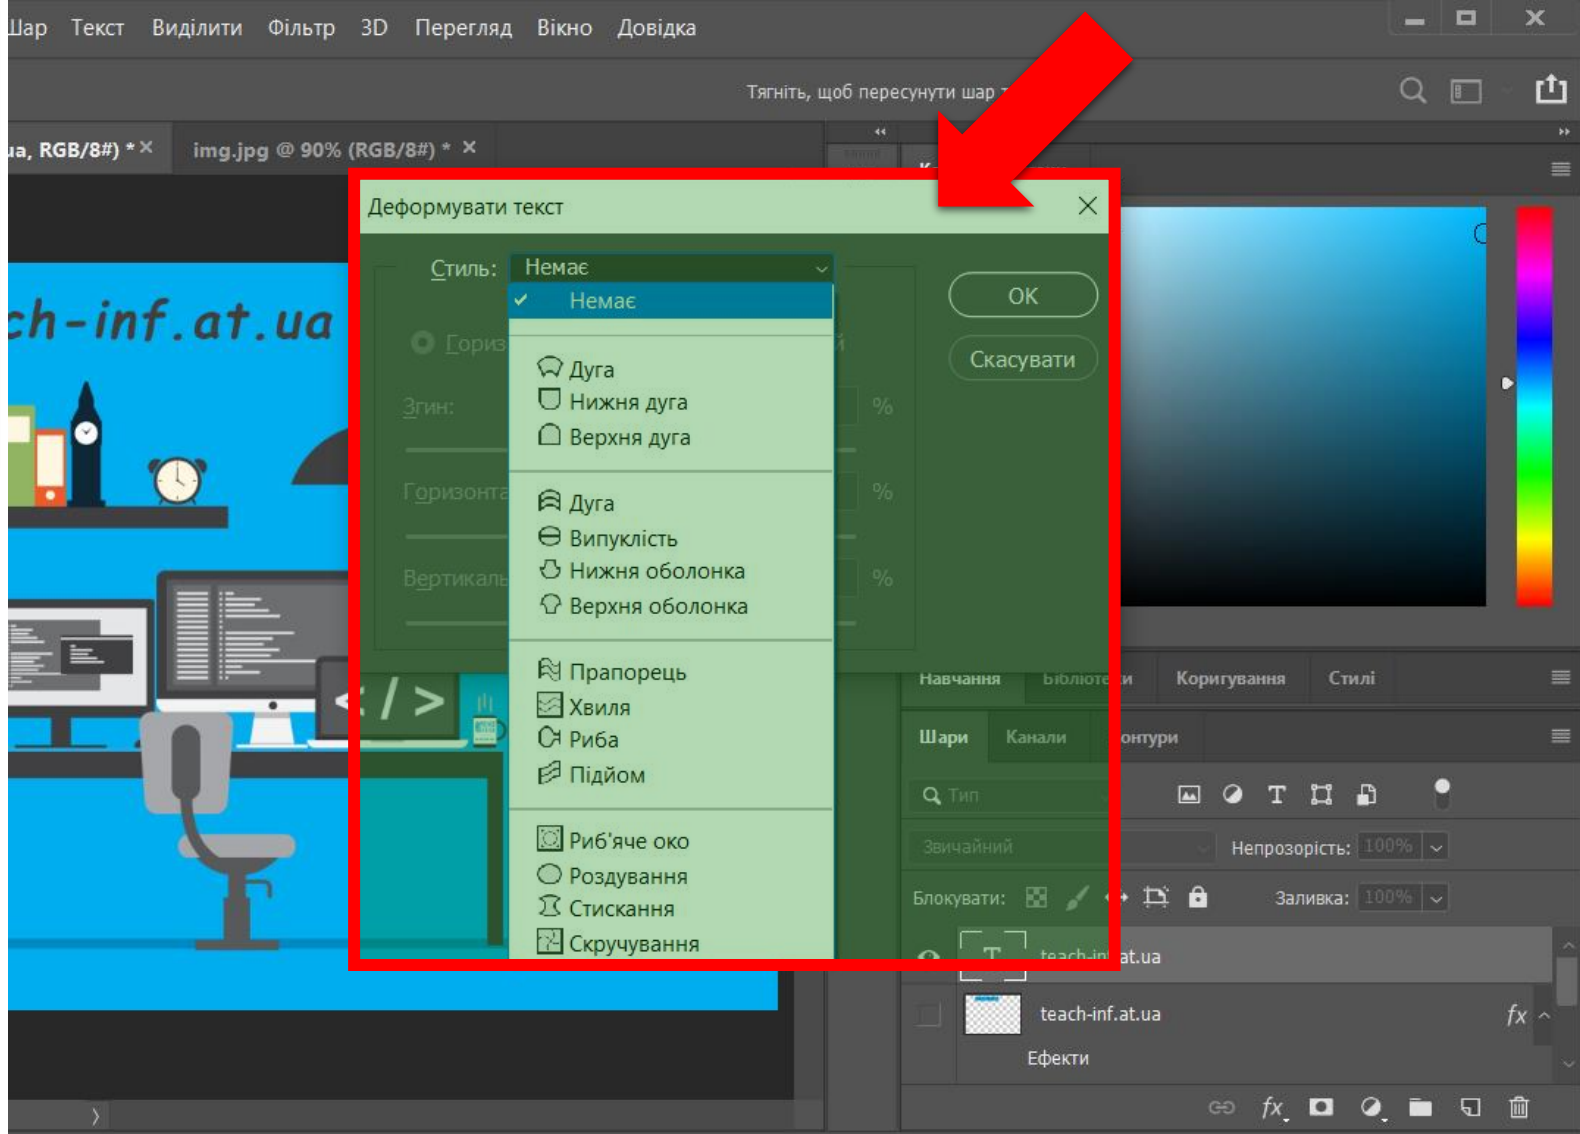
Шар Текст Виділити Фільтр 3D Перегляд Вікно Довідка

Тягніть, щоб пересунути шар

a, RGB/8#) * ×
img.jpg @ 90% (RGB/8#) * ×

ch-inf.at.ua

Деформувати текст

Стиль: Немає

Немає

Дуга
Нижня дуга
Верхня дуга

Дуга
Випуклість
Нижня оболонка
Верхня оболонка

Прапорець
Хвиля
Риба
Підйом

Риб'яче око
Роздування
Стискання
Скручування

OK
Скасувати

Гориз
Згин:
Горизонта
Вертикаль
%
%
%

Навчання Бібліотеки Коригування Стилі

Шари Канали Контури

Тип

Звичайний
Непрозорість: 100%
Блокувати:
Заливка: 100%

teach-inf.at.ua
teach-inf.at.ua
Ефекти
fx